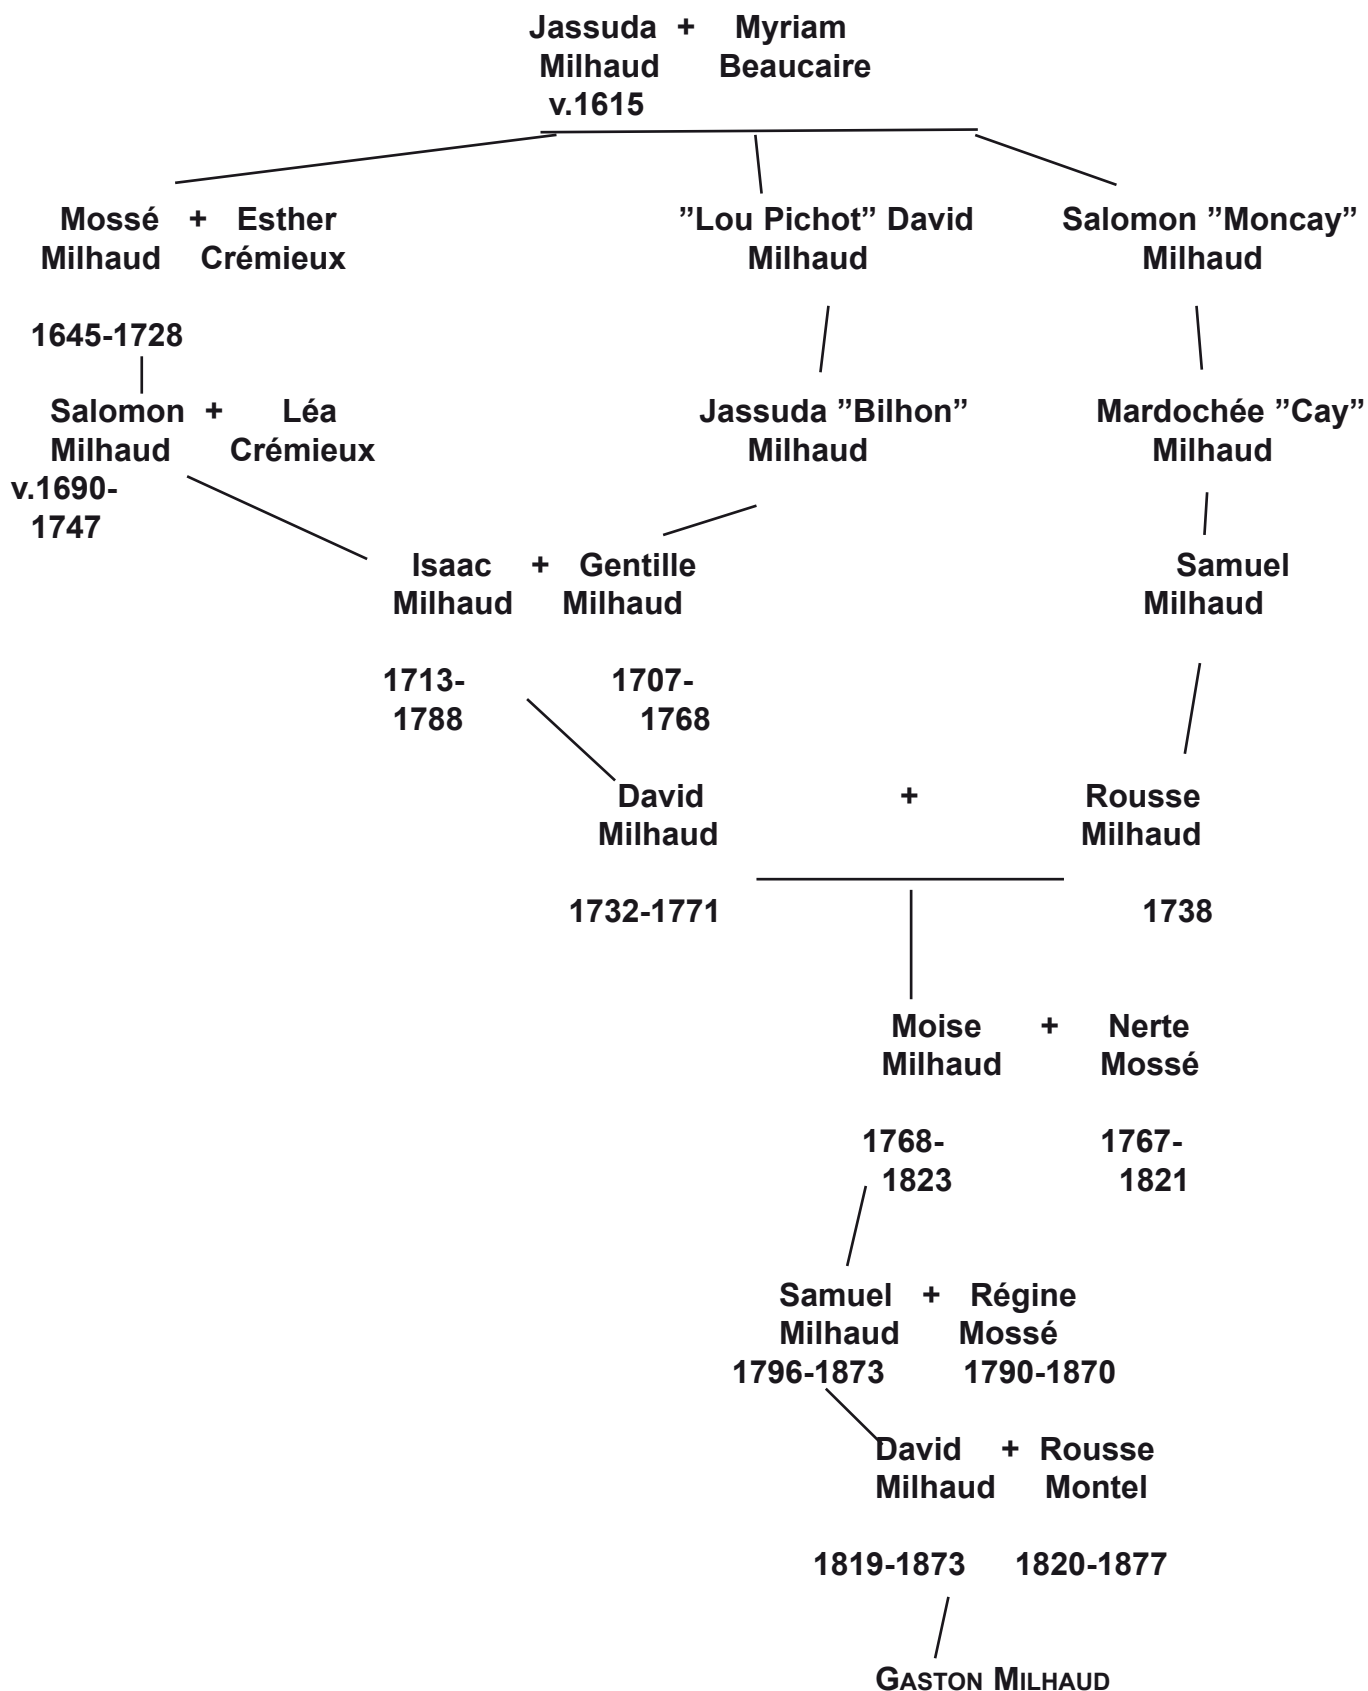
Jassuda + Myriam
Milhaud Beaucaire
v.1615

Mossé + Esther
Milhaud Crémieux

1645-1728

Salomon + Léa
Milhaud Crémieux
v.1690-
1747

”Lou Pichot” David
Milhaud

Jassuda ”Bilhon”
Milhaud

Salomon ”Moncay”
Milhaud

Mardochée ”Cay”
Milhaud

Samuel
Milhaud

Isaac + Gentille
Milhaud Milhaud

1713- 1707-
1788 1768

David + Rousse
Milhaud Milhaud

1732-1771 1738

Moise + Nerte
Milhaud Mossé

1768- 1767-
1823 1821

Samuel + Régine
Milhaud Mossé
1796-1873 1790-1870

David + Rousse
Milhaud Montel

1819-1873 1820-1877

GASTON MILHAUD